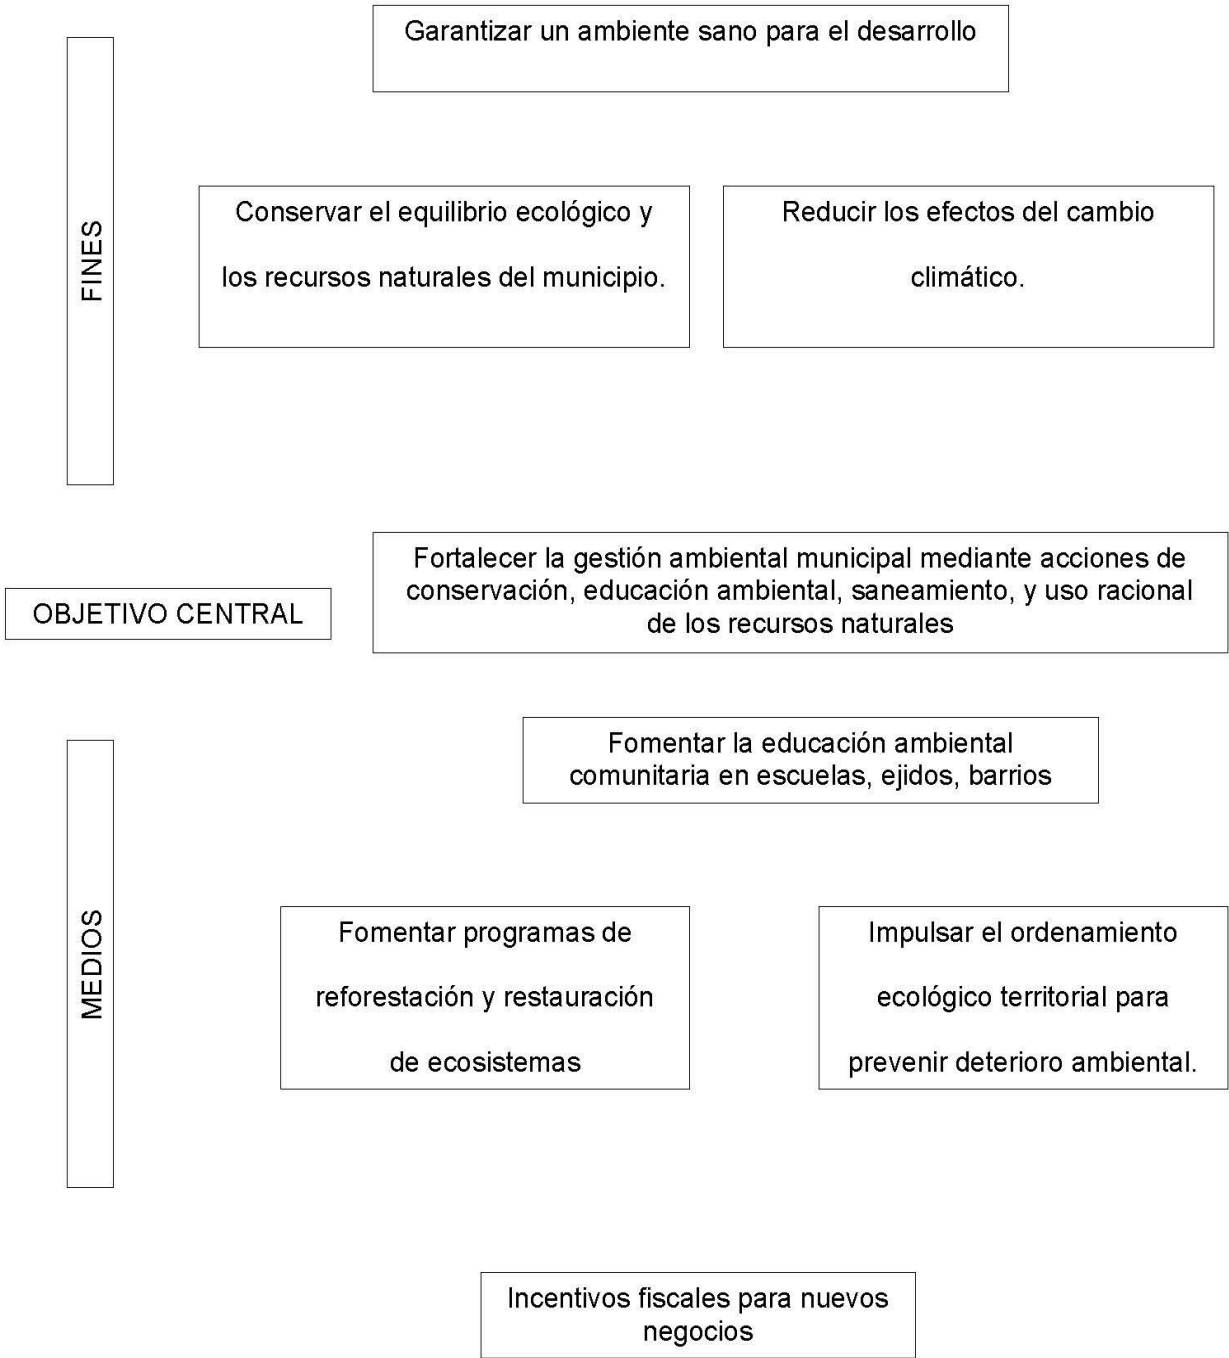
Garantizar un ambiente sano para el desarrollo

FINES

Conservar el equilibrio ecológico y los recursos naturales del municipio.

Reducir los efectos del cambio climático.

OBJETIVO CENTRAL

Fortalecer la gestión ambiental municipal mediante acciones de conservación, educación ambiental, saneamiento, y uso racional de los recursos naturales

MEDIOS

Fomentar la educación ambiental comunitaria en escuelas, ejidos, barrios

Fomentar programas de reforestación y restauración de ecosistemas

Impulsar el ordenamiento ecológico territorial para prevenir deterioro ambiental.

Incentivos fiscales para nuevos negocios